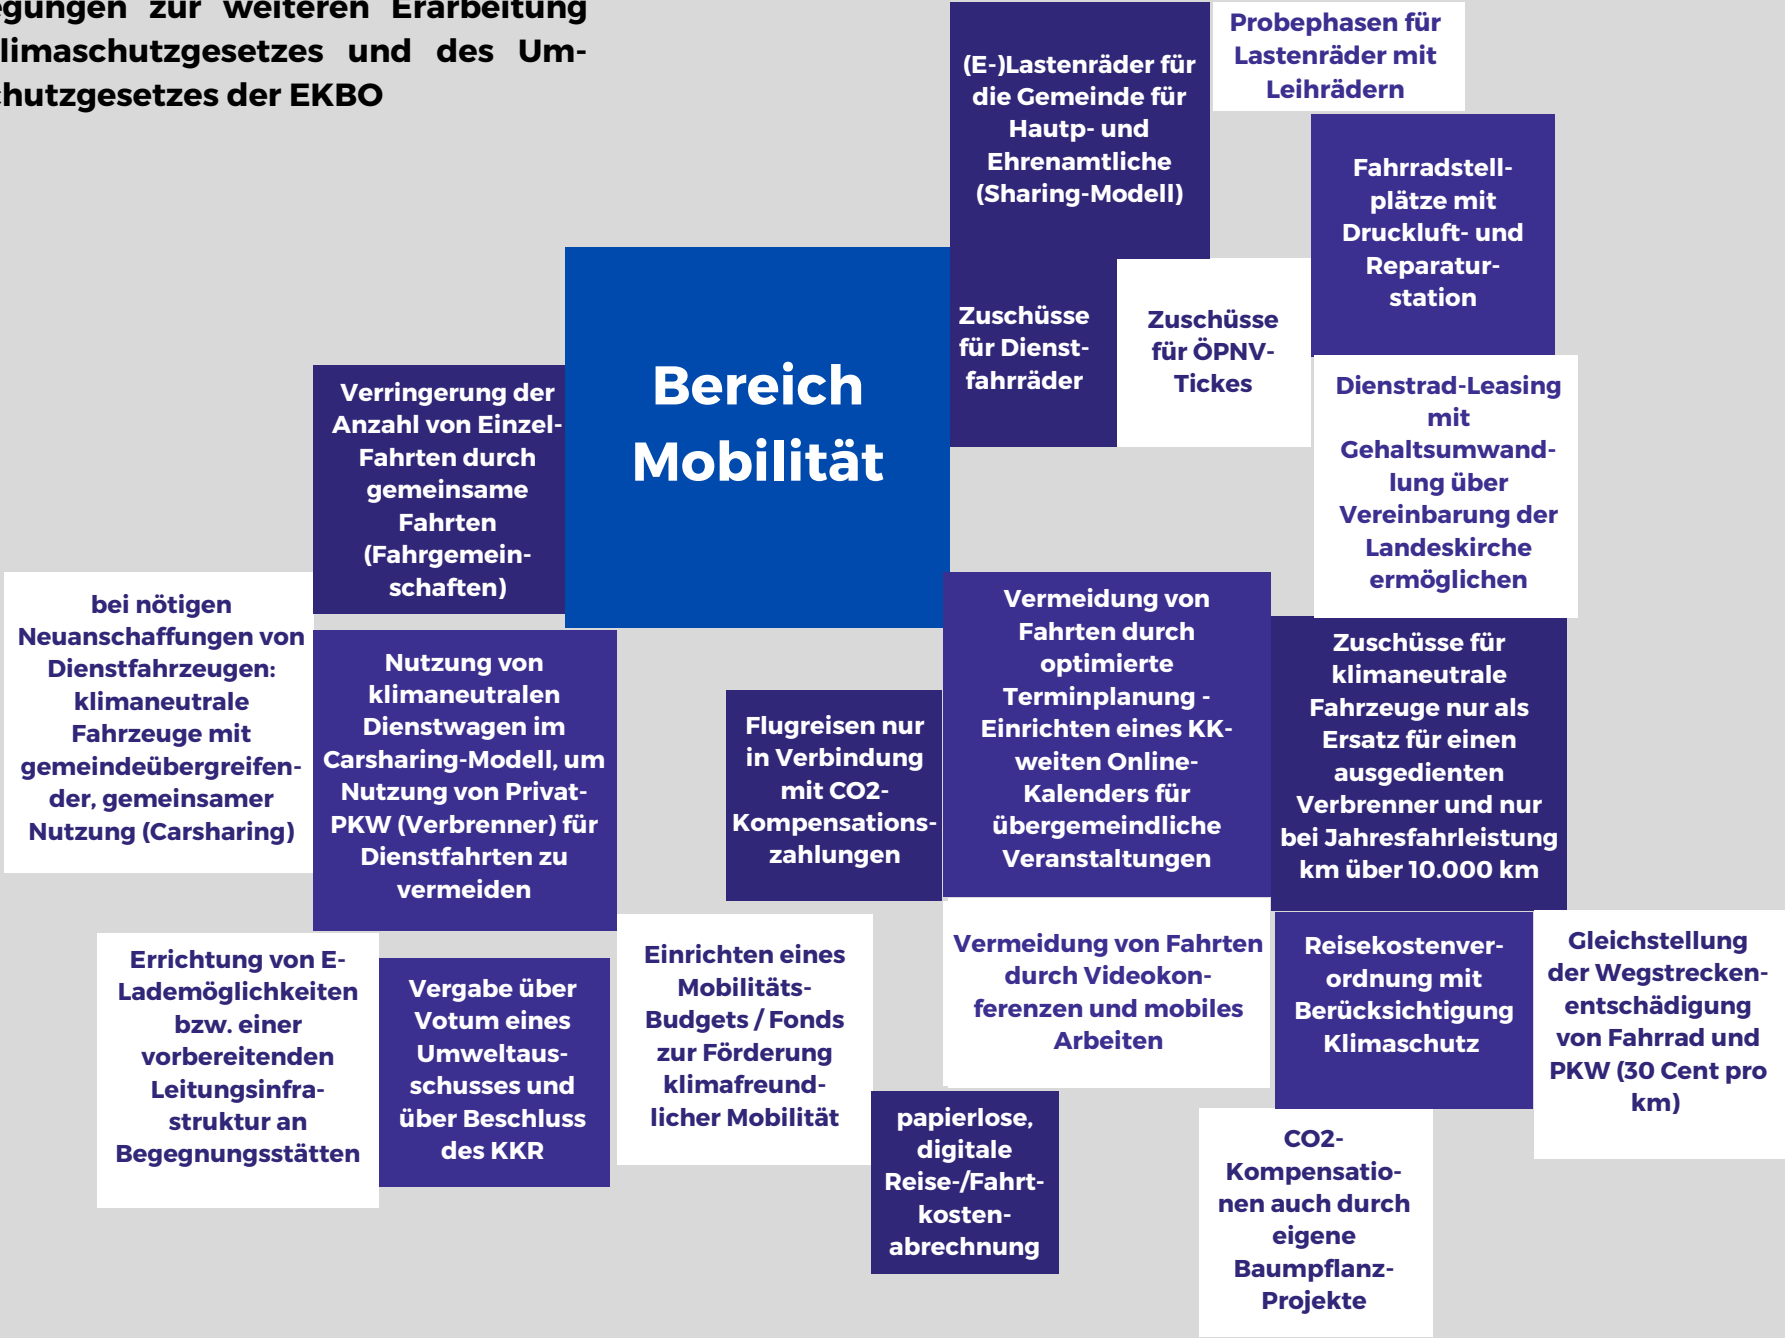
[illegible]gungen zur weiteren Erarbeitung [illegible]limaschutzgesetzes und des Um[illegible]hutzgesetzes der EKBO

(E-)Lastenräder für die Gemeinde für Hautp- und Ehrenamtliche (Sharing-Modell)

Probephasen für Lastenräder mit Leihrädern

Fahrradstellplätze mit Druckluft- und Reparaturstation

Bereich Mobilität

Zuschüsse für Dienstfahrräder

Zuschüsse für ÖPNV-Tickes

Dienstrad-Leasing mit Gehaltsumwandlung über Vereinbarung der Landeskirche ermöglichen

Verringerung der Anzahl von Einzel-Fahrten durch gemeinsame Fahrten (Fahrgemeinschaften)

bei nötigen Neuanschaffungen von Dienstfahrzeugen: klimaneutrale Fahrzeuge mit gemeindeübergreifender, gemeinsamer Nutzung (Carsharing)

Nutzung von klimaneutralen Dienstwagen im Carsharing-Modell, um Nutzung von Privat-PKW (Verbrenner) für Dienstfahrten zu vermeiden

Flugreisen nur in Verbindung mit CO2-Kompensationszahlungen

Vermeidung von Fahrten durch optimierte Terminplanung - Einrichten eines KK-weiten Online-Kalenders für übergemeindliche Veranstaltungen

Zuschüsse für klimaneutrale Fahrzeuge nur als Ersatz für einen ausgedienten Verbrenner und nur bei Jahresfahrleistung km über 10.000 km

Errichtung von E-Lademöglichkeiten bzw. einer vorbereitenden Leitungsinfrastruktur an Begegnungsstätten

Vergabe über Votum eines Umweltausschusses und über Beschluss des KKR

Einrichten eines Mobilitäts-Budgets / Fonds zur Förderung klimafreundlicher Mobilität

papierlose, digitale Reise-/Fahrtkostenabrechnung

Vermeidung von Fahrten durch Videokonferenzen und mobiles Arbeiten

Reisekostenverordnung mit Berücksichtigung Klimaschutz

Gleichstellung der Wegstreckenentschädigung von Fahrrad und PKW (30 Cent pro km)

CO2-Kompensationen auch durch eigene Baumpflanz-Projekte